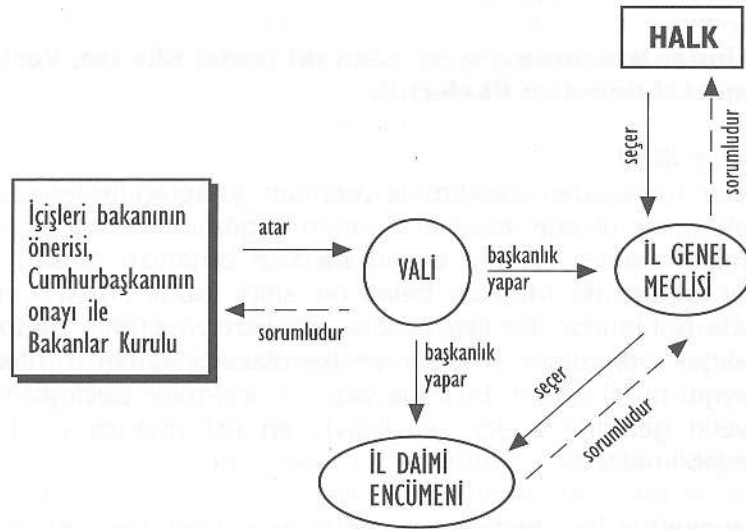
HALK

seçer

sorumludur

İçişleri bakanının önerisi, Cumhurbaşkanının onayı ile Bakanlar Kurulu

atar

sorumludur

VALİ

başkanlık yapar

İL GENEL MECLİSİ

başkanlık yapar

seçer

sorumludur

İL DAİMİ ENCÜMENİ